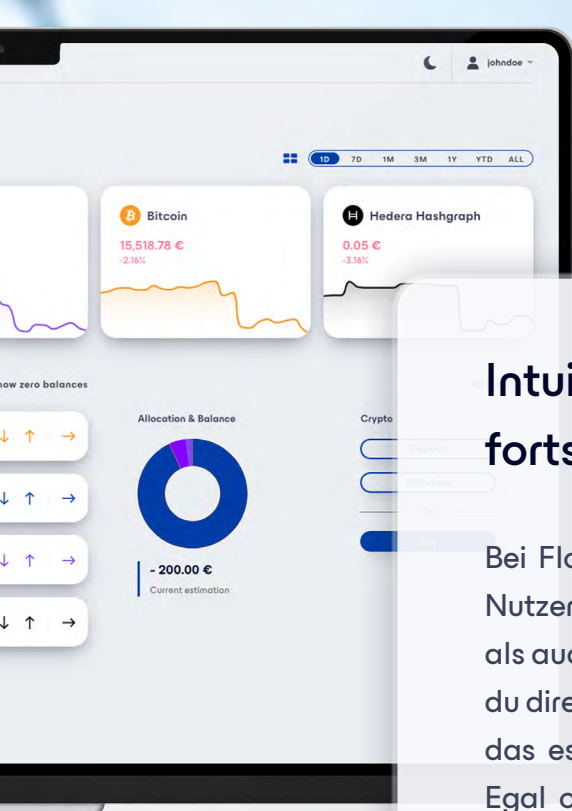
johndoe

1D 7D 1M 3M 1Y YTD ALL

Bitcoin
15,518.78 €
-2.16%

Hedera Hashgraph
0.05 €
-3.16%

how zero balances

Allocation & Balance

- 200.00 €
Current estimation

Crypto
Deposit
Withdraw
OR
Buy

Intui
forts

Bei Fl
Nutzer
als auc
du dire
das es
Egal c